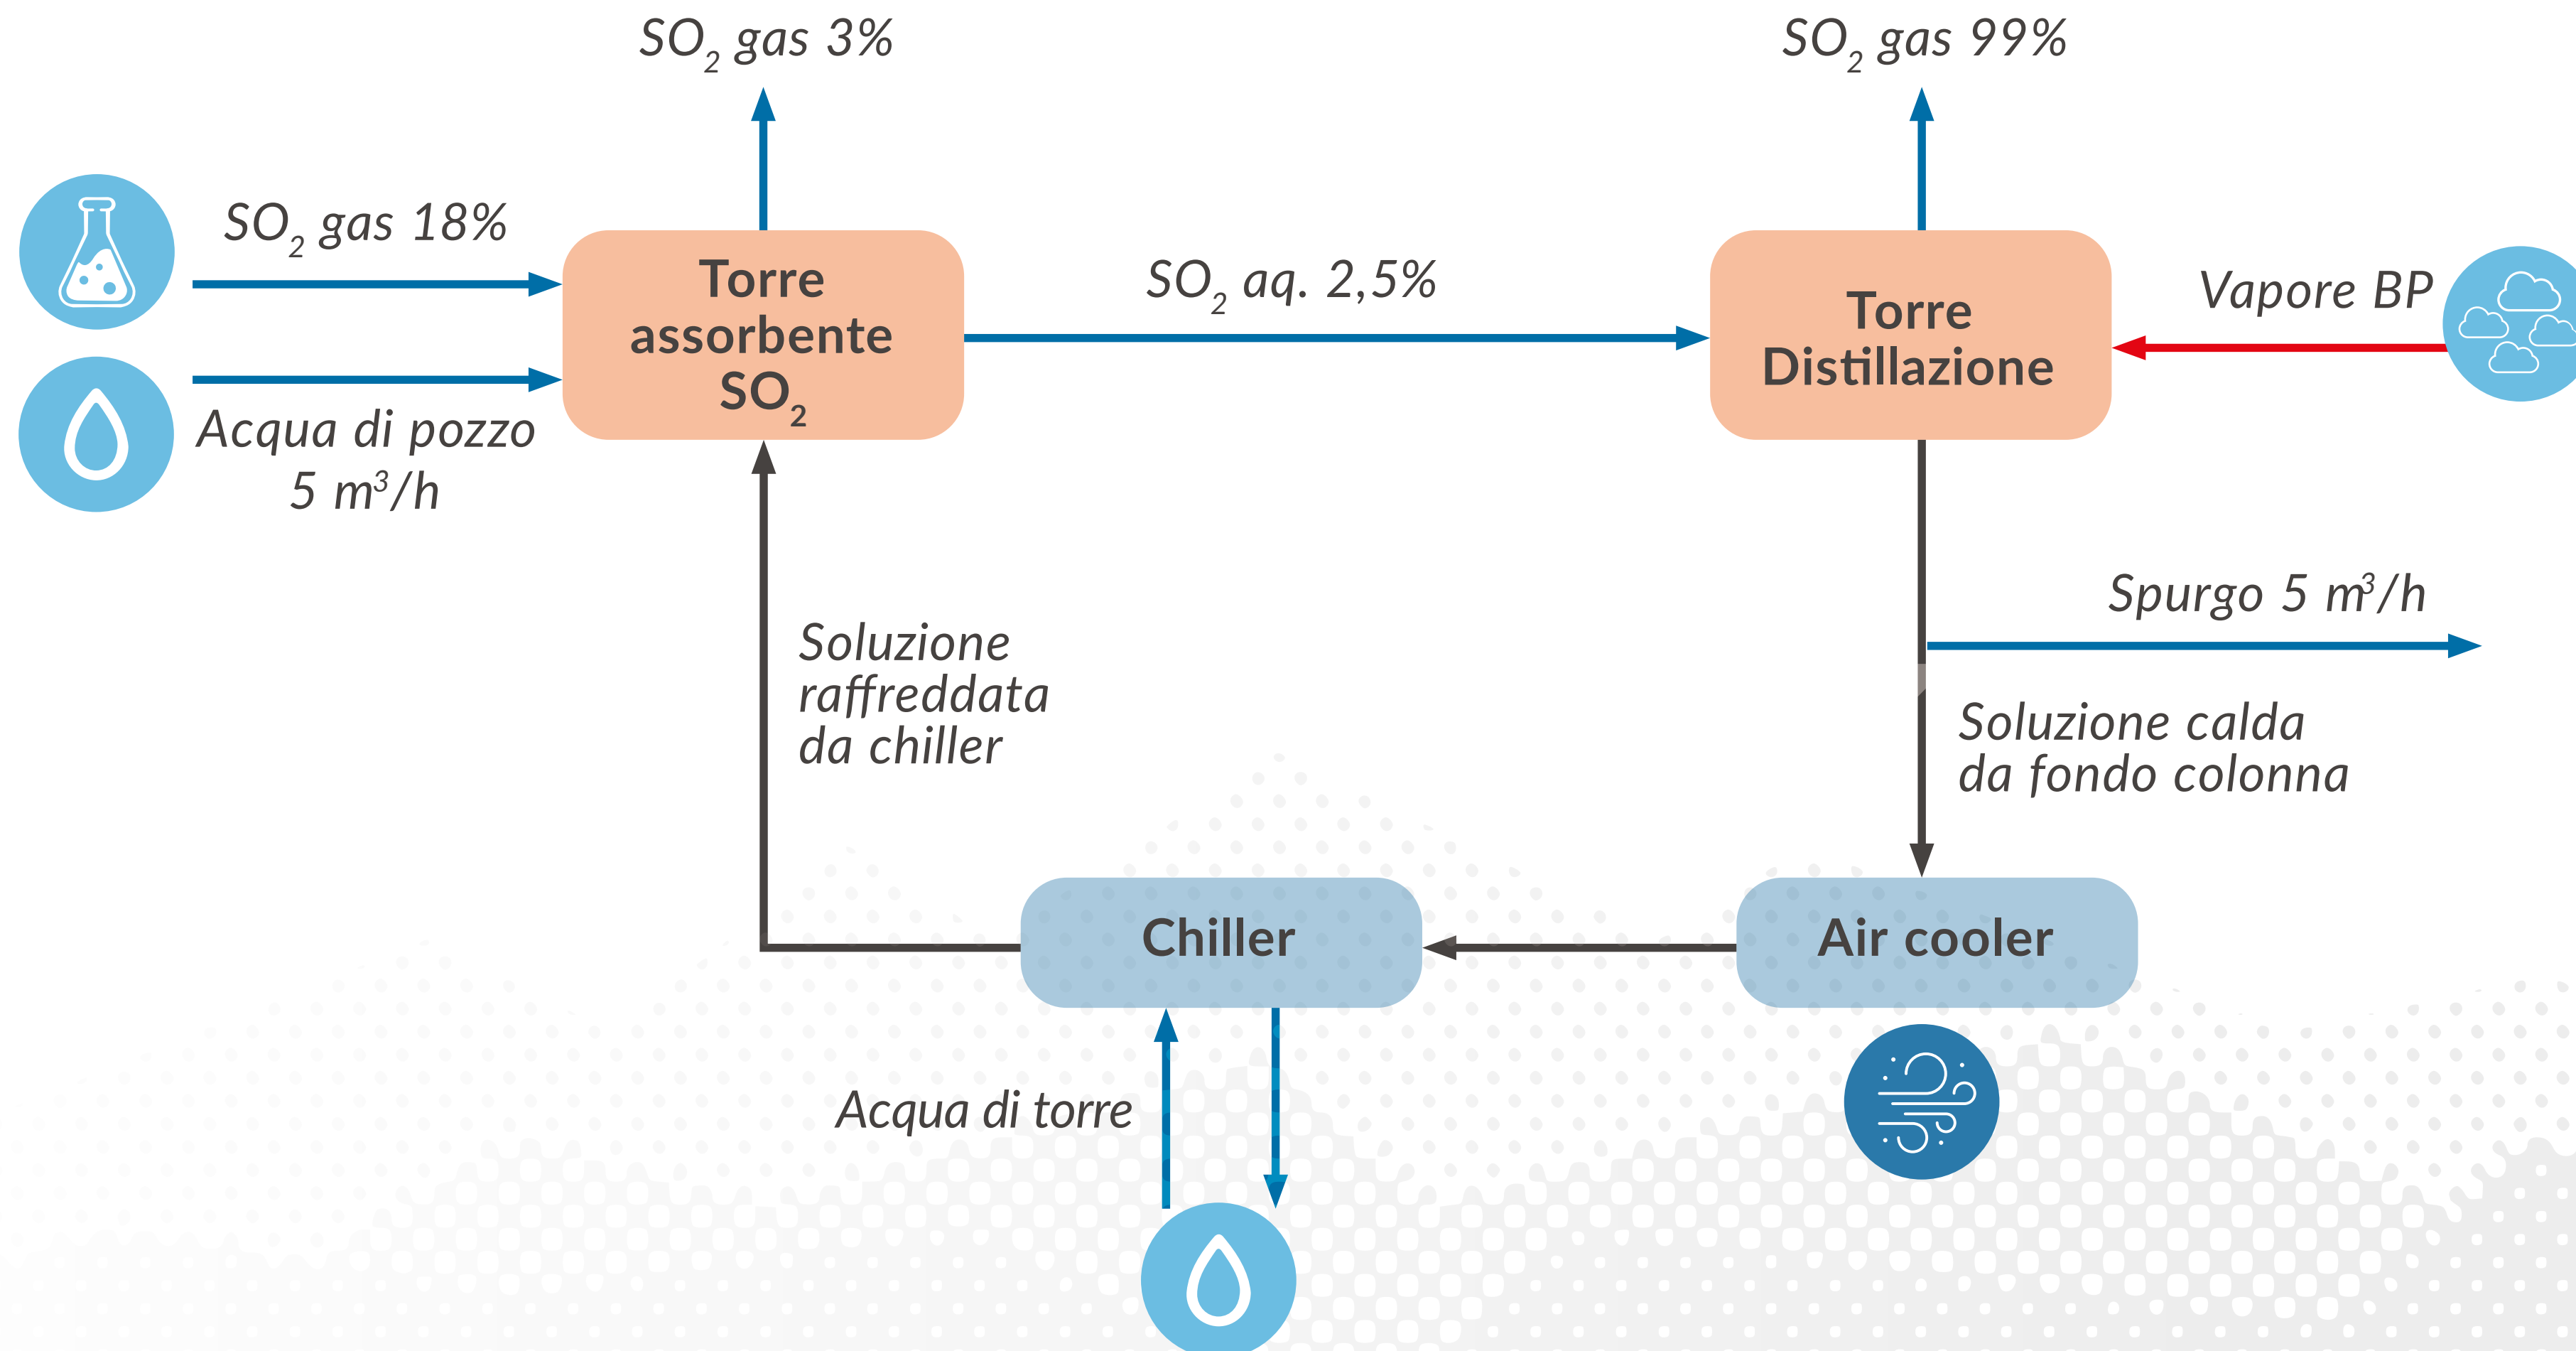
$SO_2$ gas 3%

$SO_2$ gas 99%

$SO_2$ gas 18%

Torre assorbente $SO_2$

$SO_2$ aq. 2,5%

Torre Distillazione

Vapore BP

Acqua di pozzo 5 $m^3$/h

Spurgo 5 $m^3$/h

Soluzione raffreddata da chiller

Soluzione calda da fondo colonna

Chiller

Air cooler

Acqua di torre